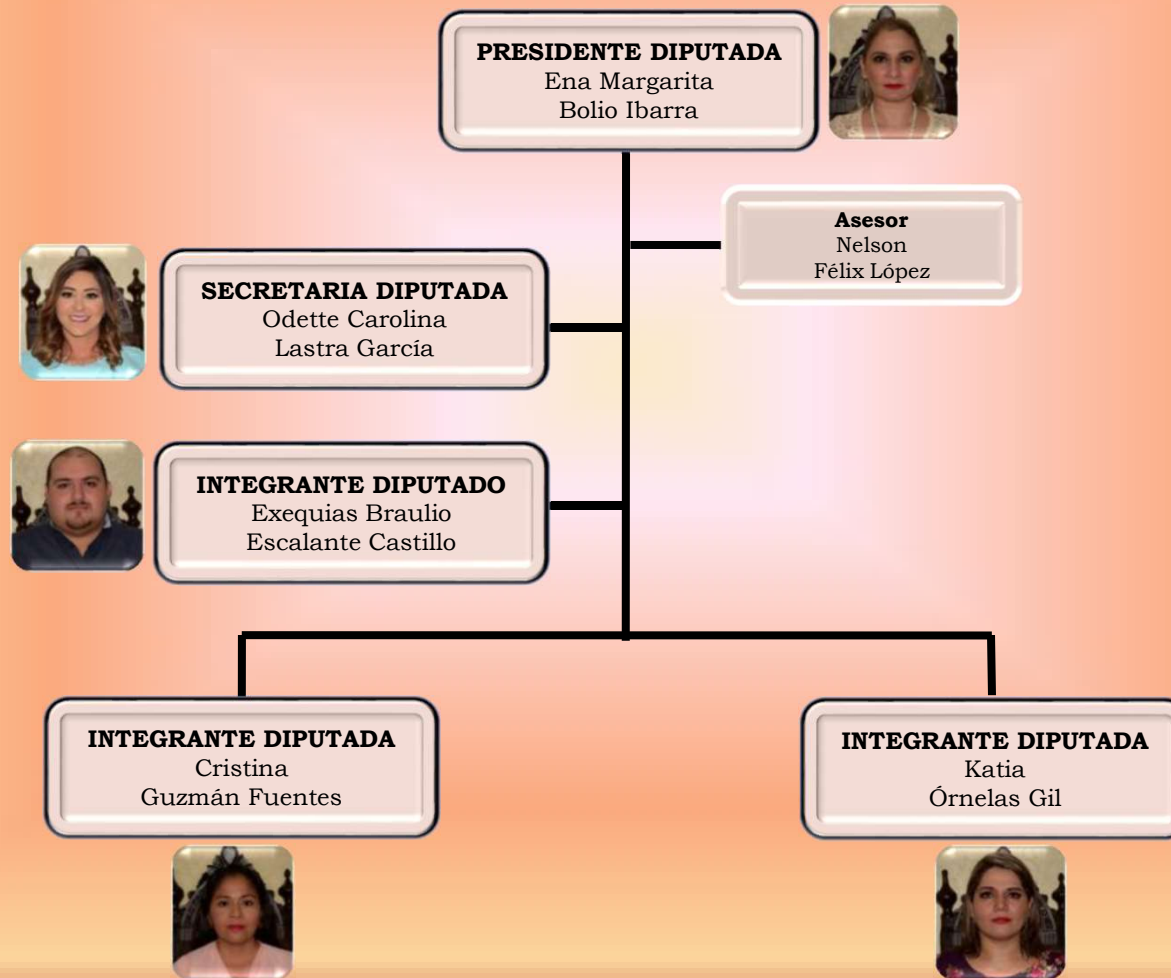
PRESIDENTE DIPUTADA
Ena Margarita
Bolio Ibarra

Asesor
Nelson
Félix López

SECRETARIA DIPUTADA
Odette Carolina
Lastra García

INTEGRANTE DIPUTADO
Exequias Braulio
Escalante Castillo

INTEGRANTE DIPUTADA
Cristina
Guzmán Fuentes

INTEGRANTE DIPUTADA
Katia
Órnelas Gil